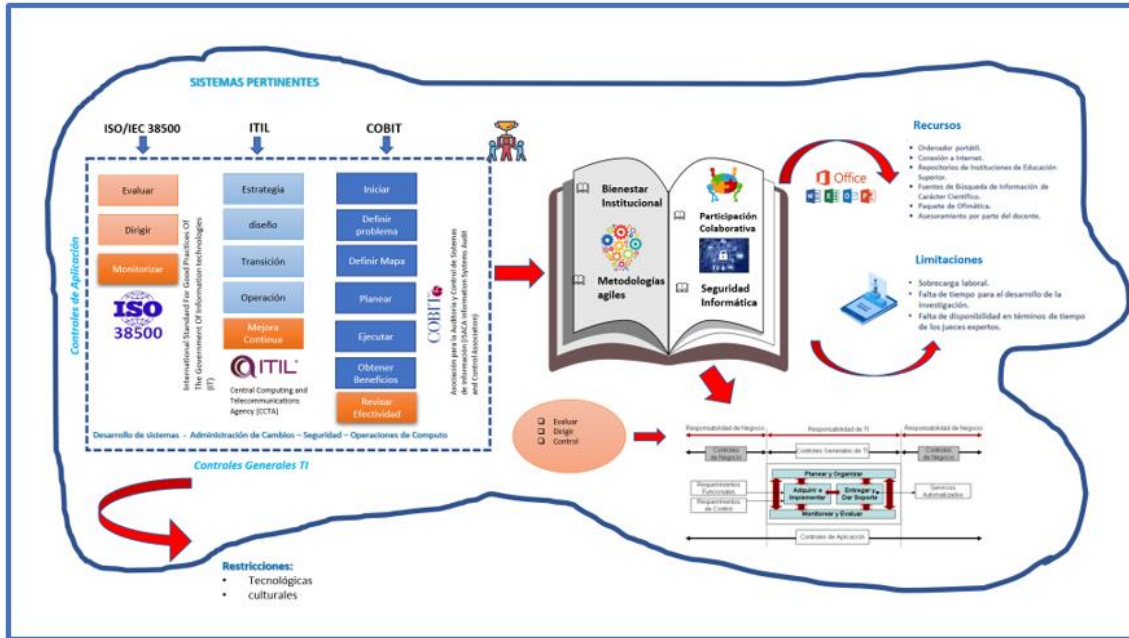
SISTEMAS PERTINENTES

ISO/IEC 38500

ITIL

COBIT

Controles de Aplicación

Evaluar

Dirigir

Monitorizar

ISO 38500

International Standard For Good Practices Of The Government Of Information technologies (IT)

Estrategia

diseño

Transición

Operación

Mejora Continua

ITIL

Central Computing and Telecommunications Agency (CCTA)

Iniciar

Definir problema

Definir Mapa

Planear

Ejecutar

Obtener Beneficios

Revisar Efectividad

COBIT

Asociación para la Auditoría y Control de Sistemas de Información (ISACA Information Systems Audit and Control Association)

Desarrollo de sistemas - Administración de Cambios - Seguridad - Operaciones de Computo

Controles Generales TI

Bienestar Institucional

Participación Colaborativa

Metodologías agiles

Seguridad Informática

Office

Recursos

- Ordenador portátil.
- Conexión a Internet.
- Repositorios de Instituciones de Educación Superior.
- Fuentes de Búsqueda de Información de Carácter Científico.
- Paquete de Ofimática.
- Asesoramiento por parte del docente.

Limitaciones

- Sobrecarga laboral.
- Falta de tiempo para el desarrollo de la investigación.
- Falta de disponibilidad en términos de tiempo de los jueces expertos.

Evaluar
Dirigir
Control

Responsabilidad de Negocios | Responsabilidad de TI | Responsabilidad de Negocio

Controles de Negocio | Controles Generales de TI | Controles de Negocio

Planear y Organizar

Requerimientos Funcionales

Requerimientos de Control

Adquirir e Implementar

Entregar y Dar Soporte

Servicios Automatizados

Monitorear y Evaluar

Controles de Aplicación

Restricciones:
- Tecnológicas
- culturales